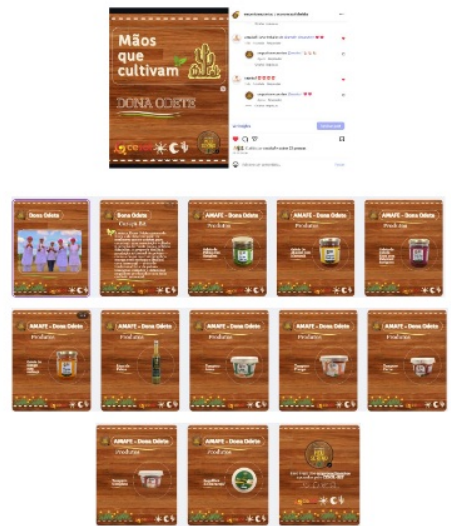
Mãos que cultivam

DONA ODETE

Dona Odete

Dona Odete

AMAFE - Dona Odete

AMAFE - Dona Odete

AMAFE - Dona Odete

AMAFE - Dona Odete

AMAFE - Dona Odete

AMAFE - Dona Odete

AMAFE - Dona Odete

AMAFE - Dona Odete

AMAFE - Dona Odete

AMAFE - Dona Odete

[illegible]